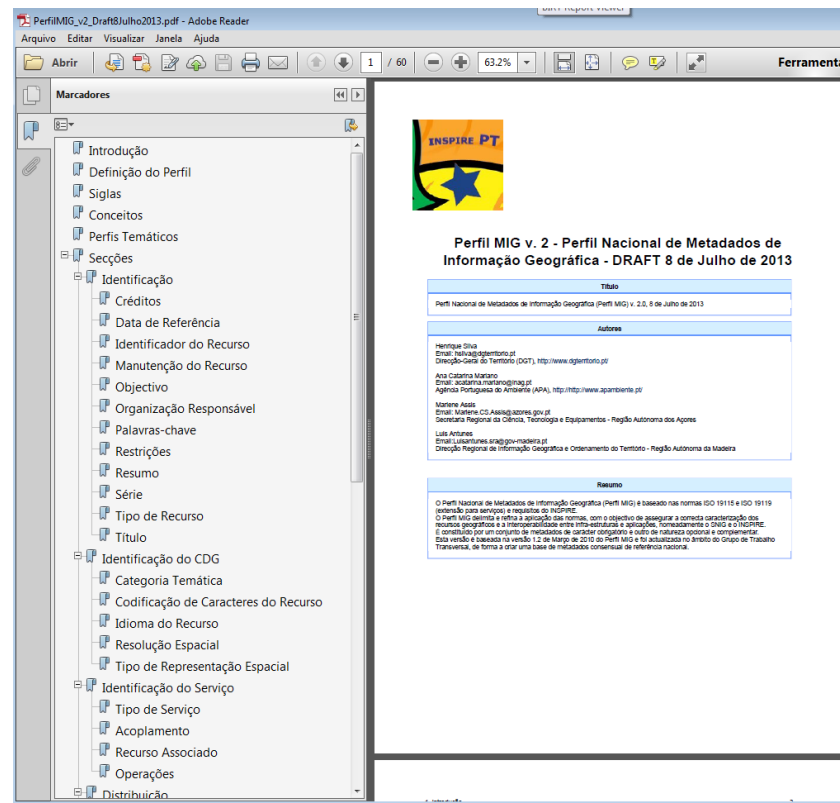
PerfilMIG_v2_Draft8Julho2013.pdf - Adobe Reader
BIRT Report Viewer
Arquivo Editar Visualizar Janela Ajuda
Abrir
1 / 60
63.2%
Ferramenta

Marcadores

Introdução
Definição do Perfil
Siglas
Conceitos
Perfis Temáticos
Secções
Identificação
Créditos
Data de Referência
Identificador do Recurso
Manutenção do Recurso
Objectivo
Organização Responsável
Palavras-chave
Restrições
Resumo
Série
Tipo de Recurso
Título
Identificação do CDG
Categoria Temática
Codificação de Caracteres do Recurso
Idioma do Recurso
Resolução Espacial
Tipo de Representação Espacial
Identificação do Serviço
Tipo de Serviço
Acoplamento
Recurso Associado
Operações
Distribuição

INSPIRE PT

Perfil MIG v. 2 - Perfil Nacional de Metadados de Informação Geográfica - DRAFT 8 de Julho de 2013

| Título |
|---|
| Perfil Nacional de Metadados de Informação Geográfica (Perfil MIG) v. 2.0, 8 de Julho de 2013 |

| Autores |
|---|
| Henrique Silva<br>Email: hsilva@dgterritorio.pt<br>Direção-Geral do Território (DGT), http://www.dgterritorio.pt/<br><br>Ana Catarina Mariano<br>Email: acatarina.mariano@inag.pt<br>Agência Portuguesa do Ambiente (APA), http://http://www.apambiente.pt/<br><br>Marlene Assis<br>Email: Marlene.CS.Assis@azores.gov.pt<br>Secretaria Regional da Ciência, Tecnologia e Equipamentos - Região Autónoma dos Açores<br><br>Luis Antunes<br>Email:Luisantunes.sra@gov-madeira.pt<br>Direção Regional de Informação Geográfica e Ordenamento do Território - Região Autónoma da Madeira |

| Resumo |
|---|
| O Perfil Nacional de Metadados de Informação Geográfica (Perfil MIG) é baseado nas normas ISO 19115 e ISO 19119 (extensão para serviços) e requisitos do INSPIRE.<br>O Perfil MIG delimita e refina a aplicação das normas, com o objectivo de assegurar a correcta caracterização dos recursos geográficos e a interoperabilidade entre infra-estruturas e aplicações, nomeadamente o SNIG e o INSPIRE.<br>É constituído por um conjunto de metadados de carácter obrigatório e outro de natureza opcional e complementar.<br>Esta versão é baseada na versão 1.2 de Março de 2010 do Perfil MIG e foi actualizada no âmbito do Grupo de Trabalho Transversal, de forma a criar uma base de metadados consensual de referência nacional. |